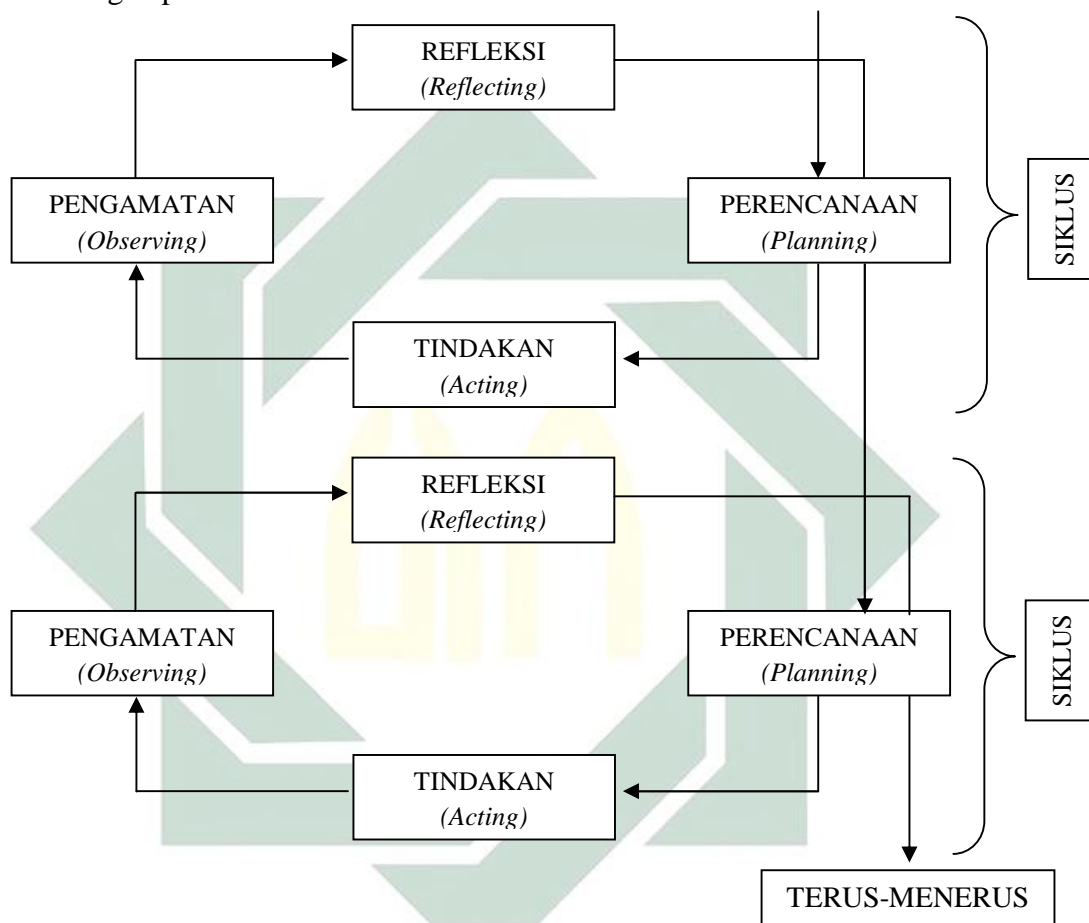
REFLEKSI
(Reflecting)

PENGAMATAN
(Observing)

PERENCANAAN
(Planning)

TINDAKAN
(Acting)

SIKLUS

REFLEKSI
(Reflecting)

PENGAMATAN
(Observing)

PERENCANAAN
(Planning)

TINDAKAN
(Acting)

SIKLUS

TERUS-MENERUS